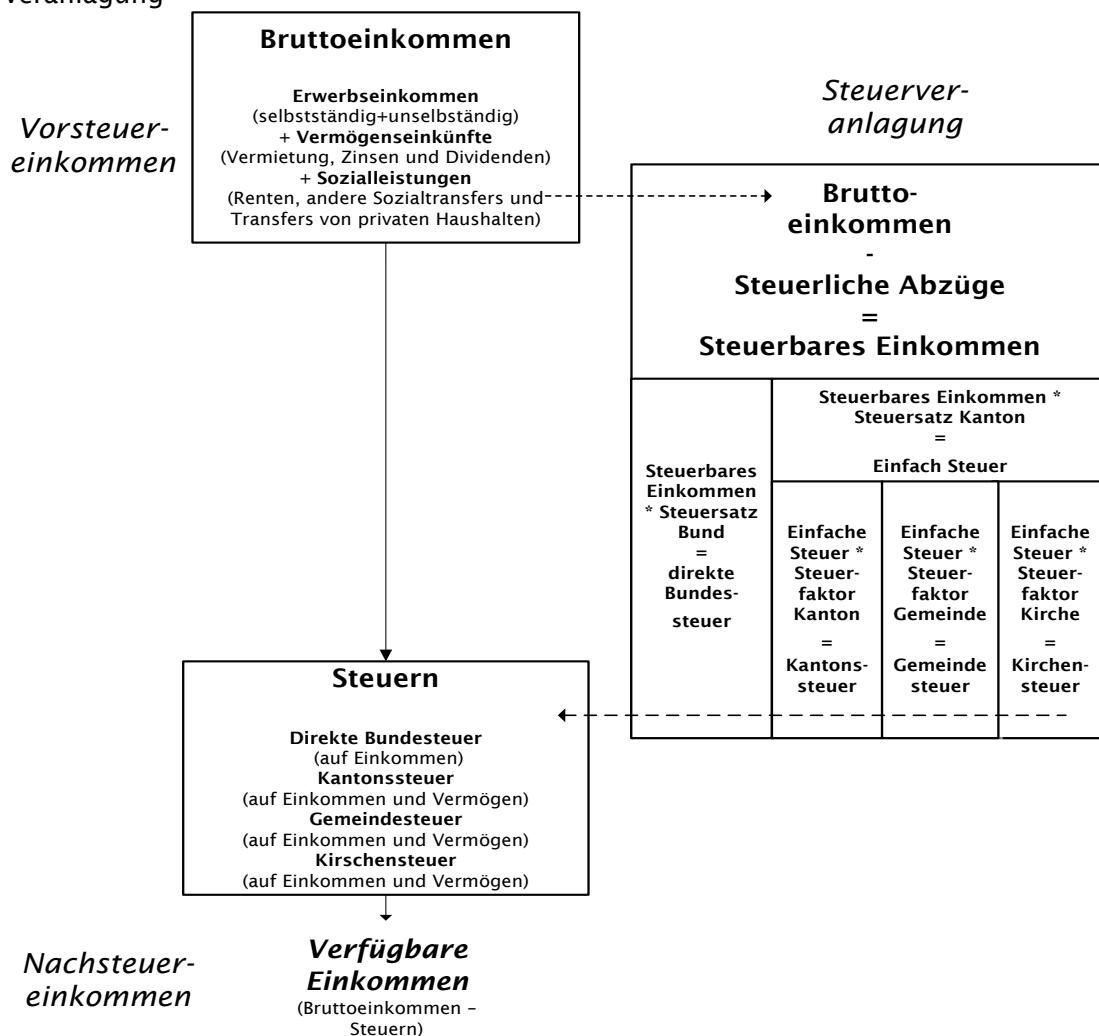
Veranlagung

Bruttoeinkommen

Erwerbseinkommen
(selbstständig+unselbständig)
+ Vermögenseinkünfte
(Vermietung, Zinsen und Dividenden)
+ Sozialleistungen
(Renten, andere Sozialtransfers und Transfers von privaten Haushalten)

Vorsteuereinkommen

Steuerveranlagung

Bruttoeinkommen
-
Steuerliche Abzüge
=
Steuerbares Einkommen

Steuerbares Einkommen * Steuersatz Bund = direkte Bundessteuer

Steuerbares Einkommen * Steuersatz Kanton
=
Einfach Steuer

Einfache Steuer * Steuerfaktor Kanton = Kantonssteuer

Einfache Steuer * Steuerfaktor Gemeinde = Gemeinde steuer

Einfache Steuer * Steuerfaktor Kirche = Kirchensteuer

Steuern

Direkte Bundesteuer
(auf Einkommen)
Kantonssteuer
(auf Einkommen und Vermögen)
Gemeindesteuer
(auf Einkommen und Vermögen)
Kirschensteuer
(auf Einkommen und Vermögen)

Nachsteuereinkommen

Verfügbare Einkommen
(Bruttoeinkommen – Steuern)